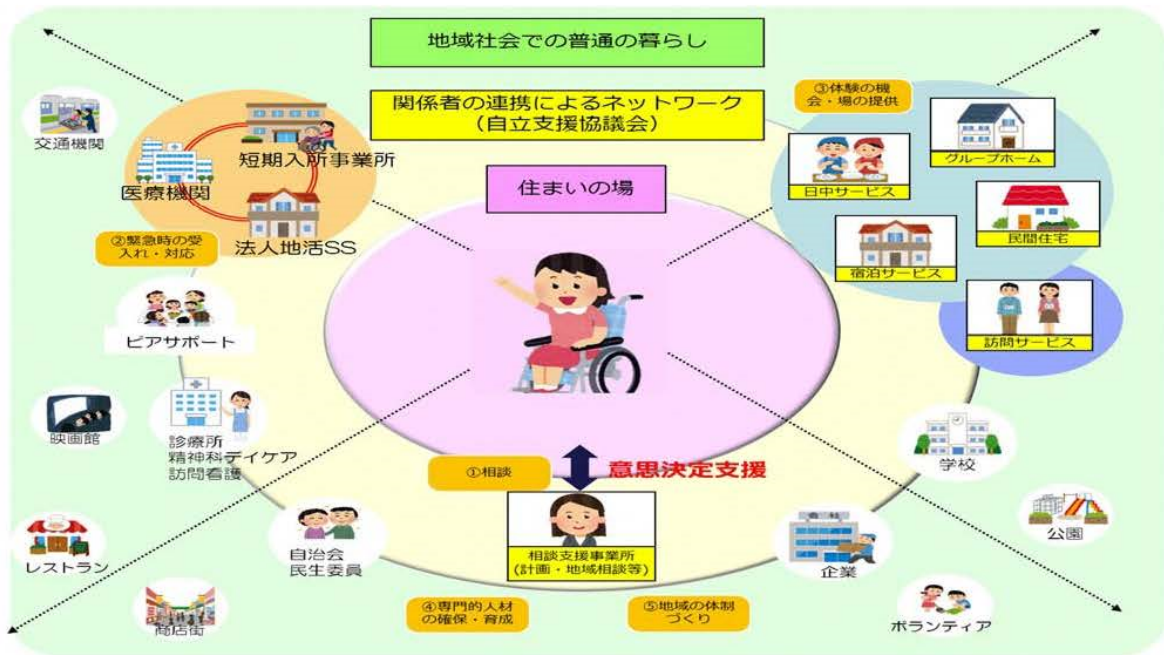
地域社会での普通の暮らし

関係者の連携によるネットワーク
（自立支援協議会）

住まいの場

交通機関

短期入所事業所

医療機関

法人地活SS

②緊急時の受入れ・対応

ピアサポート

映画館

診療所
精神科デイケア
訪問看護

レストラン

商店街

自治会
民生委員

①相談

意思決定支援

相談支援事業所
（計画・地域相談等）

④専門的人材の確保・育成

⑤地域の体制づくり

③体験の機会・場の提供

グループホーム

日中サービス

民間住宅

宿泊サービス

訪問サービス

学校

公園

企業

ボランティア